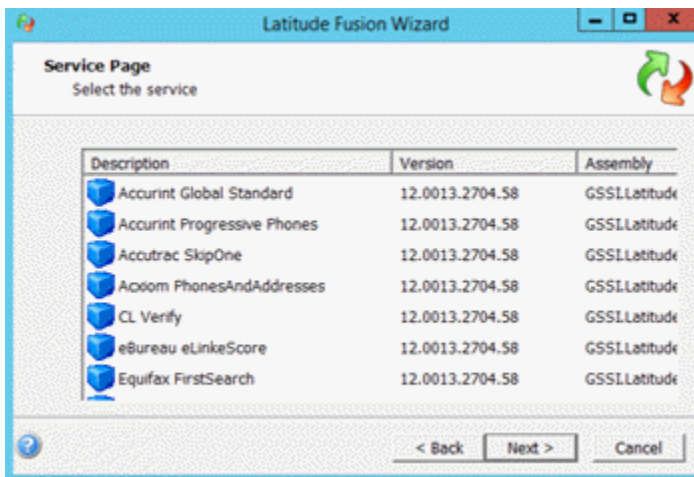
Latitude Fusion Wizard

Service Page
Select the service

| Description | Version | Assembly |
|---|---|---|
| Accurint Global Standard | 12.0013.2704.58 | GSSI.Latitude |
| Accurint Progressive Phones | 12.0013.2704.58 | GSSI.Latitude |
| Accutrac SkipOne | 12.0013.2704.58 | GSSI.Latitude |
| Acxiom PhonesAndAddresses | 12.0013.2704.58 | GSSI.Latitude |
| CL Verify | 12.0013.2704.58 | GSSI.Latitude |
| eBureau eLinkeScore | 12.0013.2704.58 | GSSI.Latitude |
| Equifax FirstSearch | 12.0013.2704.58 | GSSI.Latitude |

< Back   Next >   Cancel